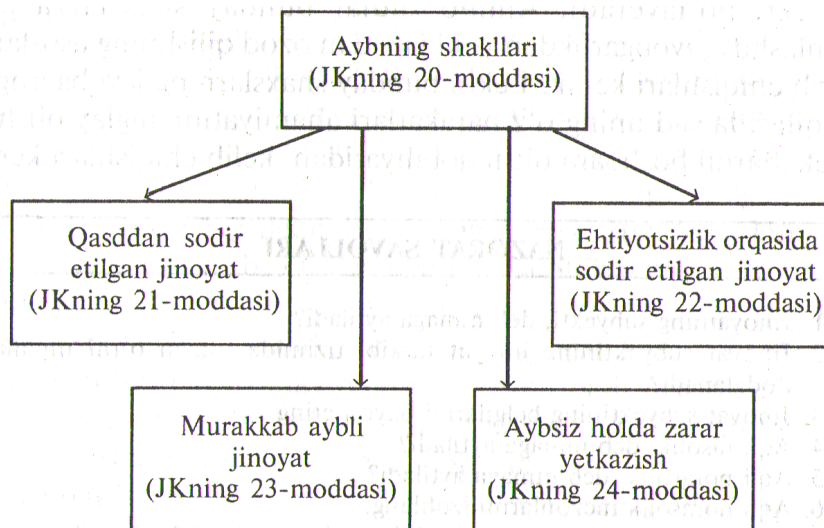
Aybning shakllari
(JKning 20-moddasi)

Qasddan sodir etilgan jinoyat
(JKning 21-moddasi)

Ehtiyotsizlik orqasida sodir etilgan jinoyat
(JKning 22-moddasi)

Murakkab aybli jinoyat
(JKning 23-moddasi)

Aybsiz holda zarar yetkazish
(JKning 24-moddasi)